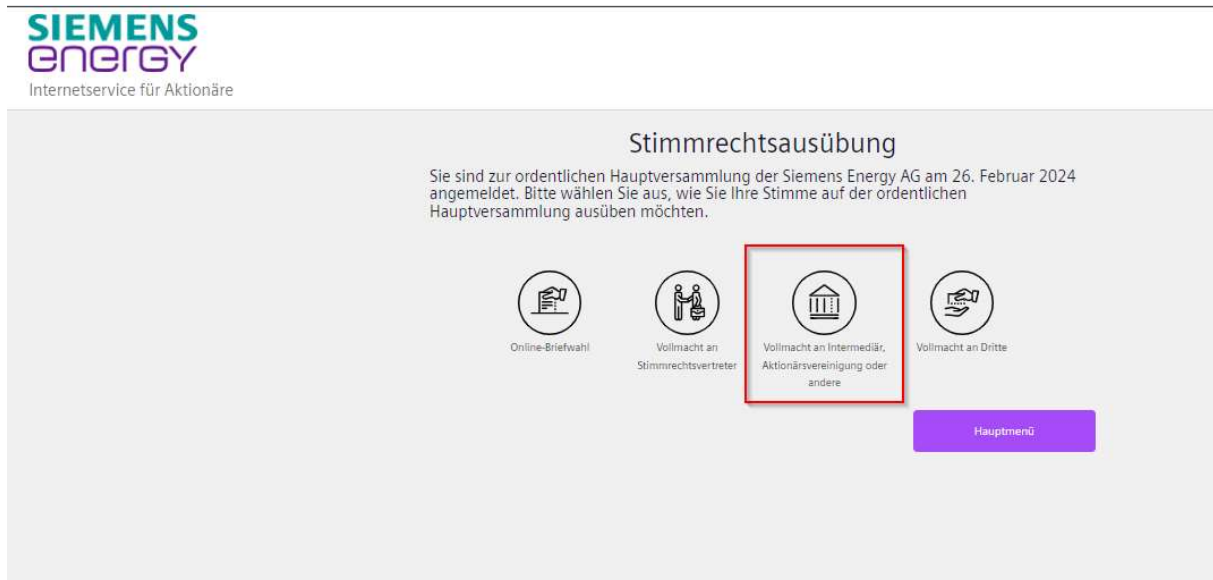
SIEMENS
energy
Internetservice für Aktionäre

Stimmrechtsausübung

Sie sind zur ordentlichen Hauptversammlung der Siemens Energy AG am 26. Februar 2024 angemeldet. Bitte wählen Sie aus, wie Sie Ihre Stimme auf der ordentlichen Hauptversammlung ausüben möchten.

Online-Briefwahl

Vollmacht an Stimmrechtsvertreter

Vollmacht an Intermediär, Aktionärsvereinigung oder andere

Vollmacht an Dritte

Hauptmenü